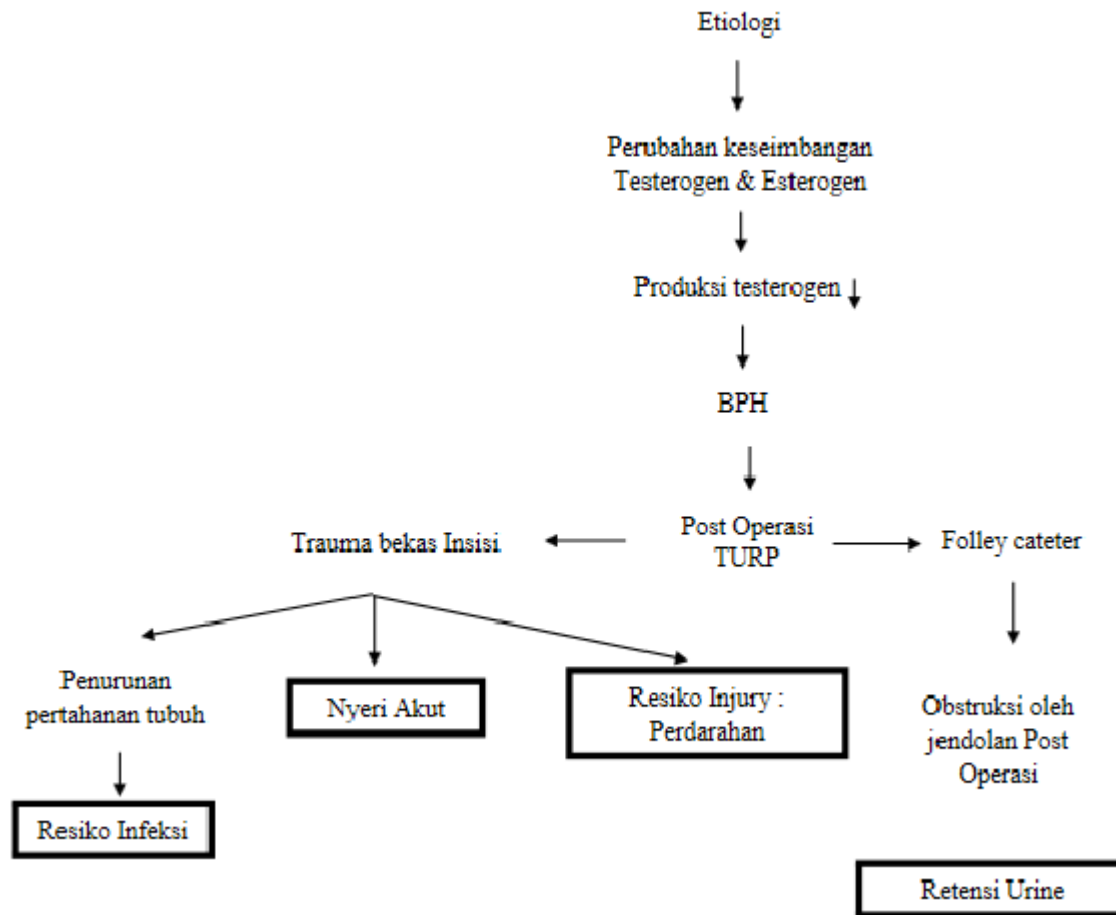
Etiologi

Perubahan keseimbangan Testerogen & Esterogen

Produksi testerogen ↓

BPH

Post Operasi TURP

Trauma bekas Insisi

Folley cateter

Penurunan pertahanan tubuh

Nyeri Akut

Resiko Injury : Perdarahan

Obstruksi oleh jendolan Post Operasi

Resiko Infeksi

Retensi Urine